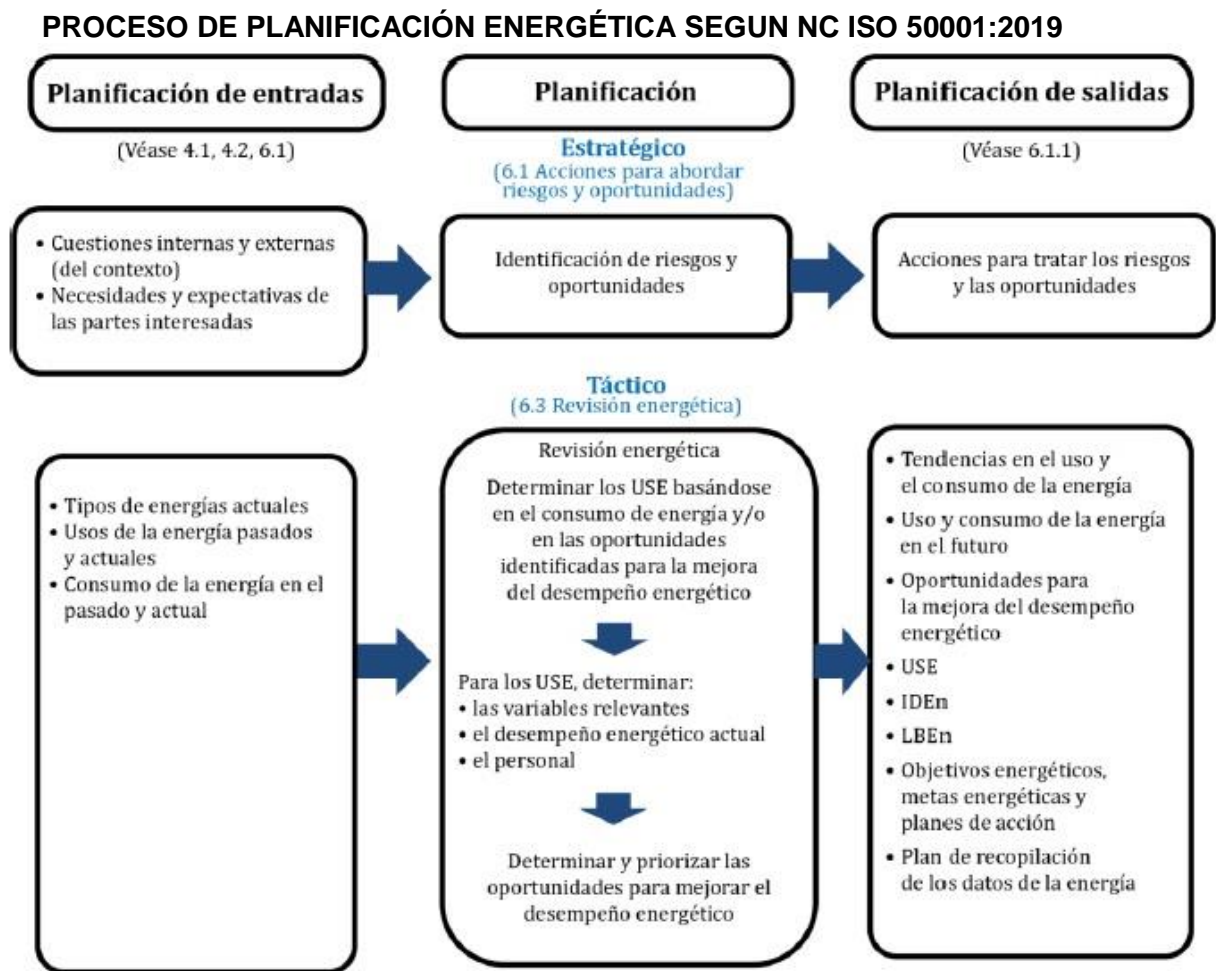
PROCESO DE PLANIFICACIÓN ENERGÉTICA SEGUN NC ISO 50001:2019

Planificación de entradas

(Véase 4.1, 4.2, 6.1)

Planificación

Estratégico
(6.1 Acciones para abordar riesgos y oportunidades)

Planificación de salidas

(Véase 6.1.1)

• Cuestiones internas y externas (del contexto)
• Necesidades y expectativas de las partes interesadas

Identificación de riesgos y oportunidades

Acciones para tratar los riesgos y las oportunidades

Táctico
(6.3 Revisión energética)

• Tipos de energías actuales
• Usos de la energía pasados y actuales
• Consumo de la energía en el pasado y actual

Revisión energética

Determinar los USE basándose en el consumo de energía y/o en las oportunidades identificadas para la mejora del desempeño energético

Para los USE, determinar:
• las variables relevantes
• el desempeño energético actual
• el personal

Determinar y priorizar las oportunidades para mejorar el desempeño energético

• Tendencias en el uso y el consumo de la energía
• Uso y consumo de la energía en el futuro
• Oportunidades para la mejora del desempeño energético
• USE
• IDEn
• LBEn
• Objetivos energéticos, metas energéticas y planes de acción
• Plan de recopilación de los datos de la energía